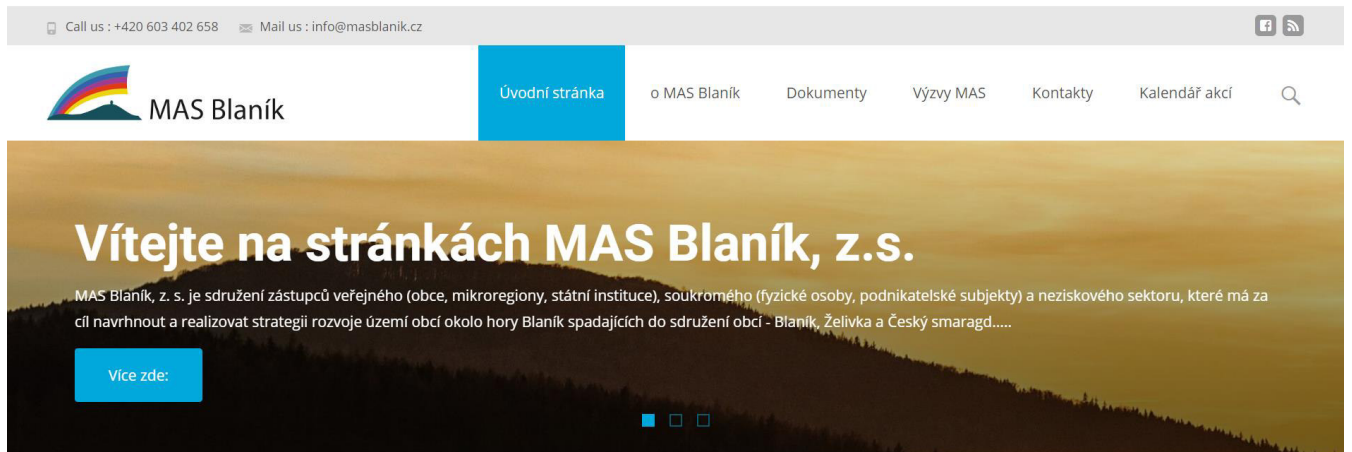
Call us : +420 603 402 658 Mail us : info@masblanik.cz

MAS Blaník

Úvodní stránka o MAS Blaník Dokumenty Výzvy MAS Kontakty Kalendář akcí

Vítejte na stránkách MAS Blaník, z.s.

MAS Blaník, z. s. je sdružení zástupců veřejného (obce, mikroregiony, státní instituce), soukromého (fyzické osoby, podnikatelské subjekty) a neziskového sektoru, které má za cíl navrhnout a realizovat strategii rozvoje území obcí okolo hory Blaník spadajících do sdružení obcí - Blaník, Želivka a Český smaragd.....

Více zde: